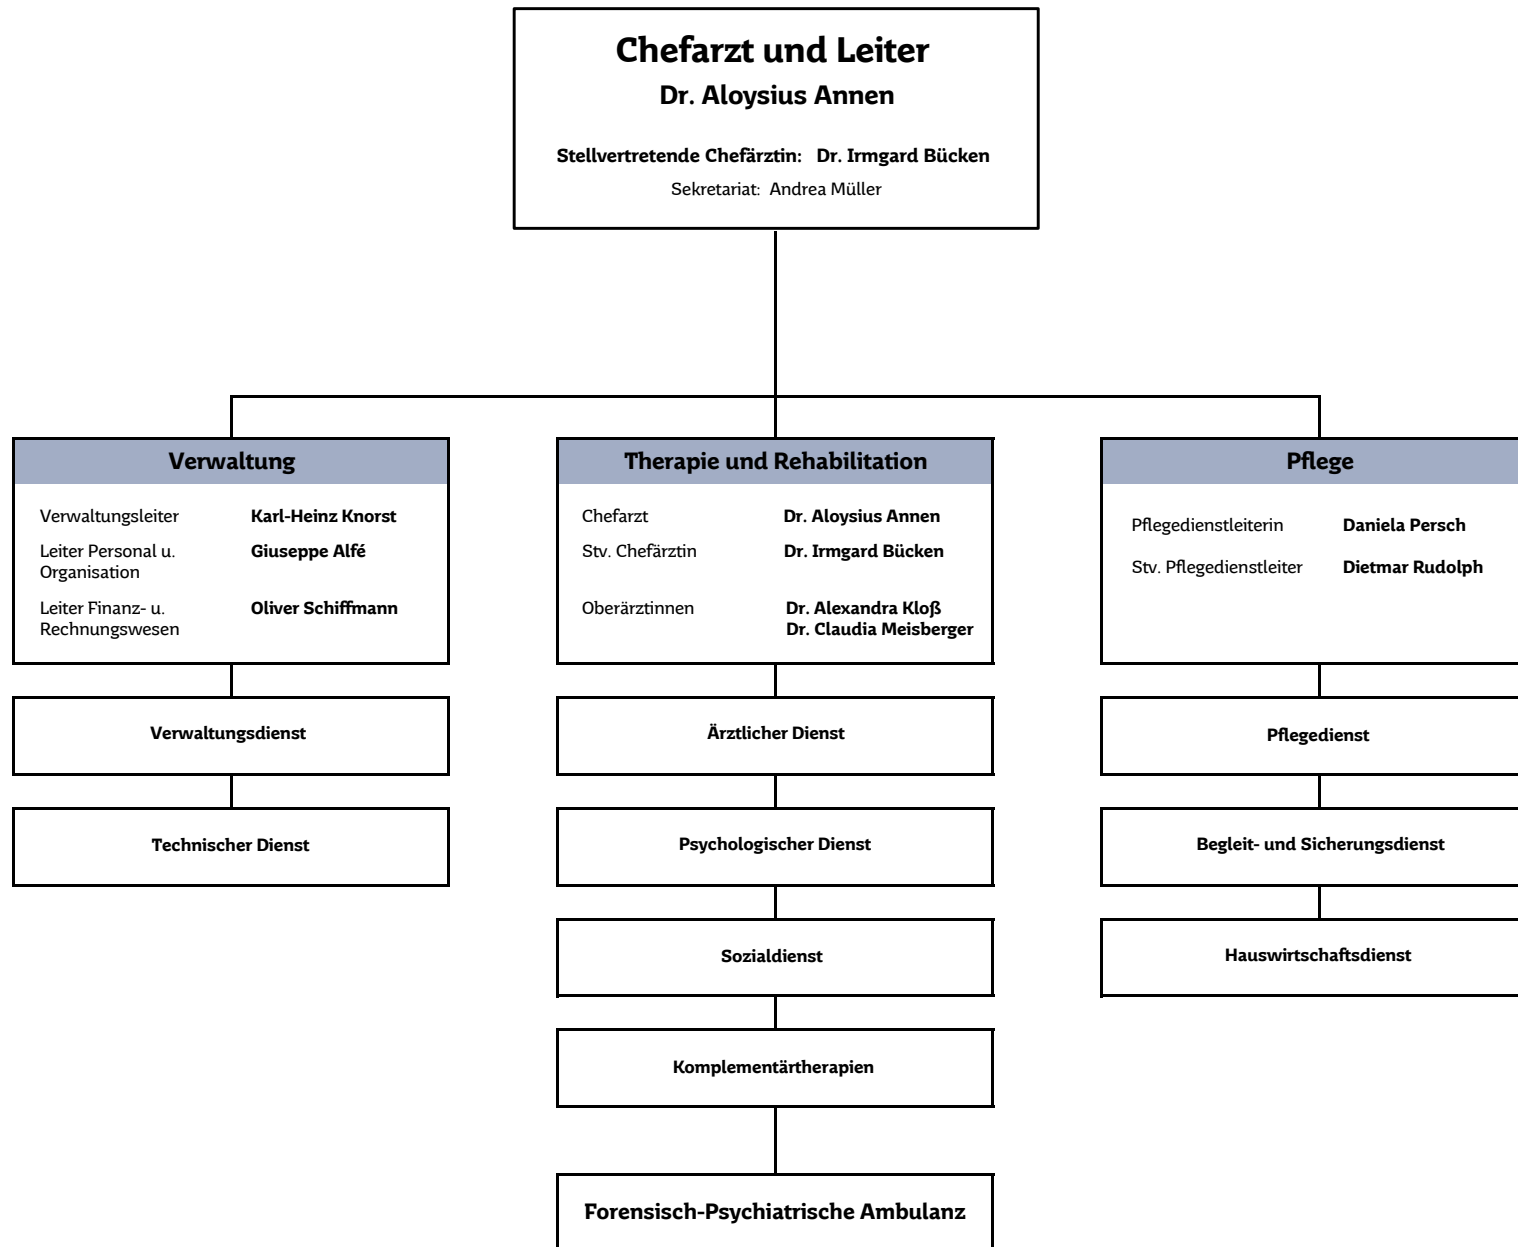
Chefarzt und Leiter
Dr. Aloysius Annen

Stellvertretende Chefärztin: Dr. Irmgard Bücken
Sekretariat: Andrea Müller

Verwaltung

Verwaltungsleiter Karl-Heinz Knorst
Leiter Personal u. Organisation Giuseppe Alfé
Leiter Finanz- u. Rechnungswesen Oliver Schiffmann

Verwaltungsdienst

Technischer Dienst

Therapie und Rehabilitation

Chefarzt Dr. Aloysius Annen
Stv. Chefärztin Dr. Irmgard Bücken
Oberärztinnen Dr. Alexandra Kloß
Dr. Claudia Meisberger

Ärztlicher Dienst

Psychologischer Dienst

Sozialdienst

Komplementärtherapien

Forensisch-Psychiatrische Ambulanz

Pflege

Pflegedienstleiterin Daniela Persch
Stv. Pflegedienstleiter Dietmar Rudolph

Pflegedienst

Begleit- und Sicherungsdienst

Hauswirtschaftsdienst